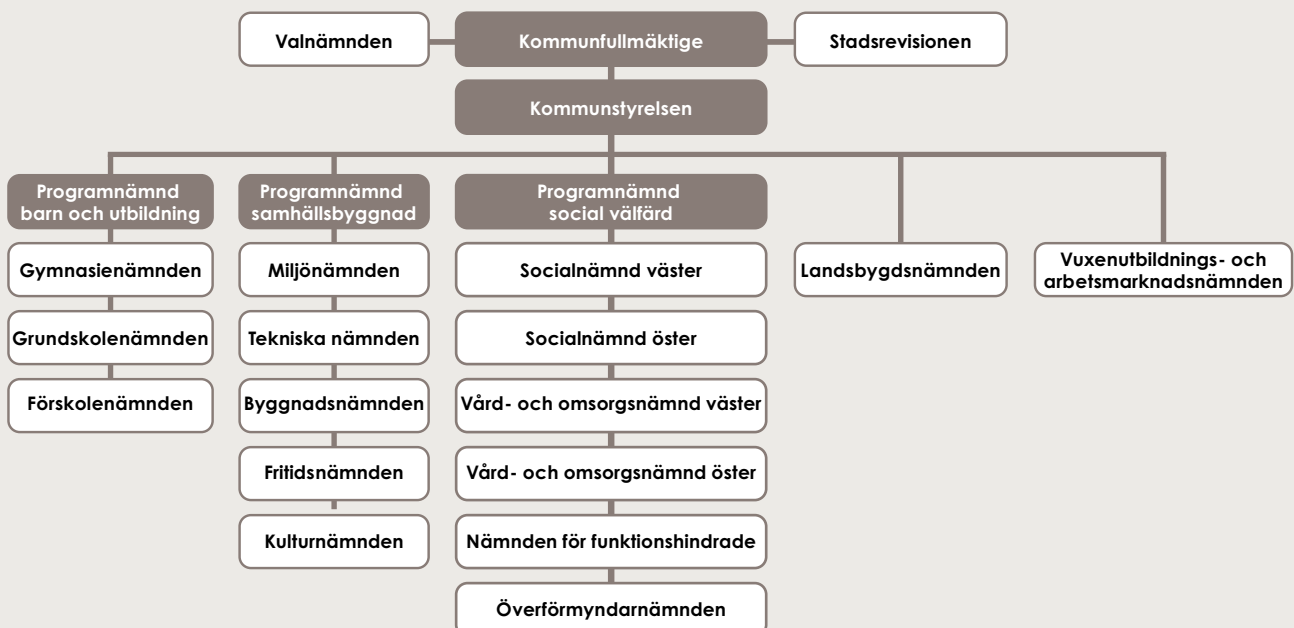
Valnämnden

Kommunfullmäktige

Stadsrevisionen

Kommunstyrelsen

Programnämnd barn och utbildning

Gymnasienämnden

Grundskolenämnden

Förskolenämnden

Programnämnd samhällsbyggnad

Miljönämnden

Tekniska nämnden

Byggnadsnämnden

Fritidsnämnden

Kulturnämnden

Programnämnd social välfärd

Socialnämnd väster

Socialnämnd öster

Vård- och omsorgsnämnd väster

Vård- och omsorgsnämnd öster

Nämnden för funktionshindrade

Överförmyndarnämnden

Landsbygdsnämnden

Vuxenutbildnings- och arbetsmarknadsnämnden